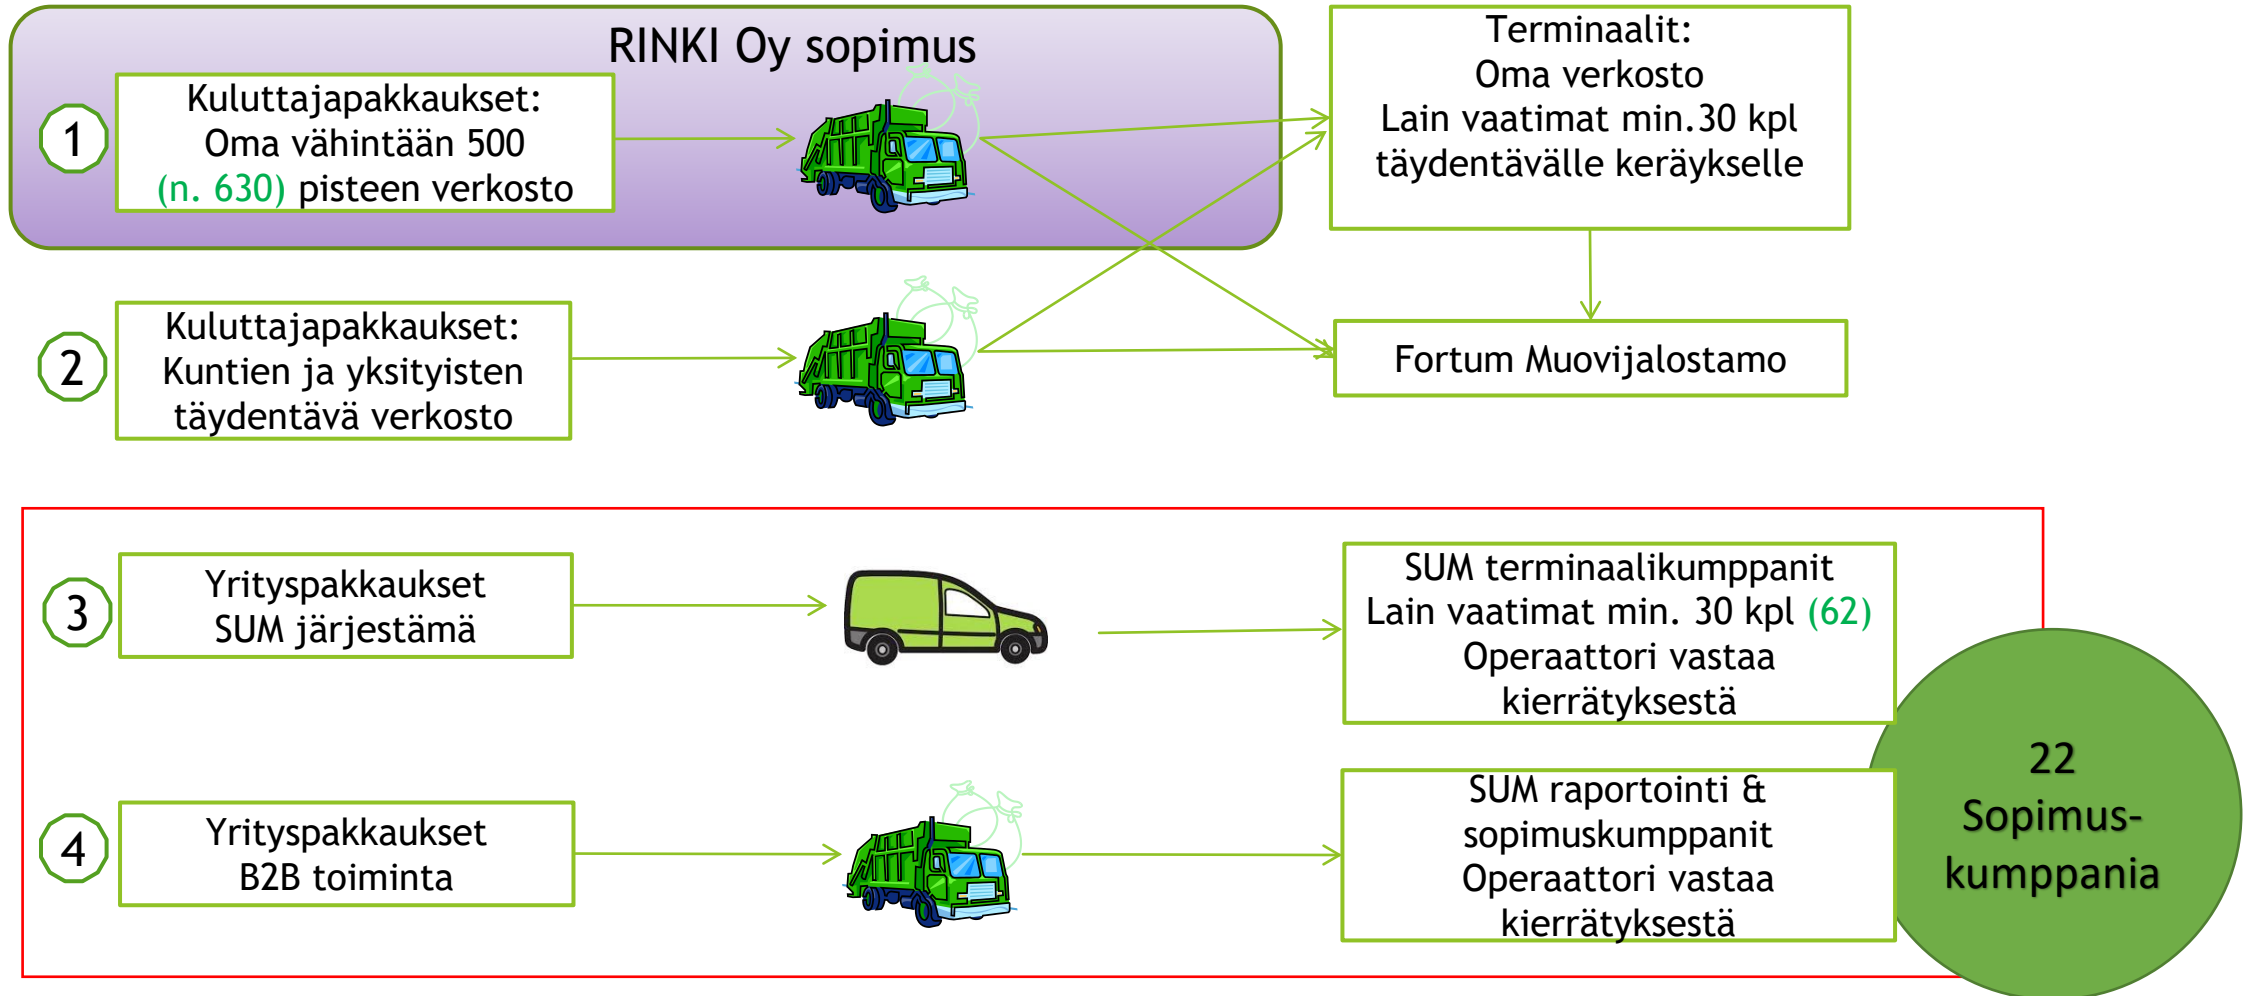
RINKI Oy sopimus

1

Kuluttajapakkaukset:
Oma vähintään 500
(n. 630) pisteen verkosto

Terminaalit:
Oma verkosto
Lain vaatimat min.30 kpl
täydentävälle keräykselle

2

Kuluttajapakkaukset:
Kuntien ja yksityisten
täydentävä verkosto

Fortum Muovijalostamo

3

Yrityspakkaukset
SUM järjestämä

SUM terminaalikumppanit
Lain vaatimat min. 30 kpl (62)
Operaattori vastaa
kierrätyksestä

4

Yrityspakkaukset
B2B toiminta

SUM raportointi &
sopimuskumppanit
Operaattori vastaa
kierrätyksestä

22
Sopimus-
kumppania